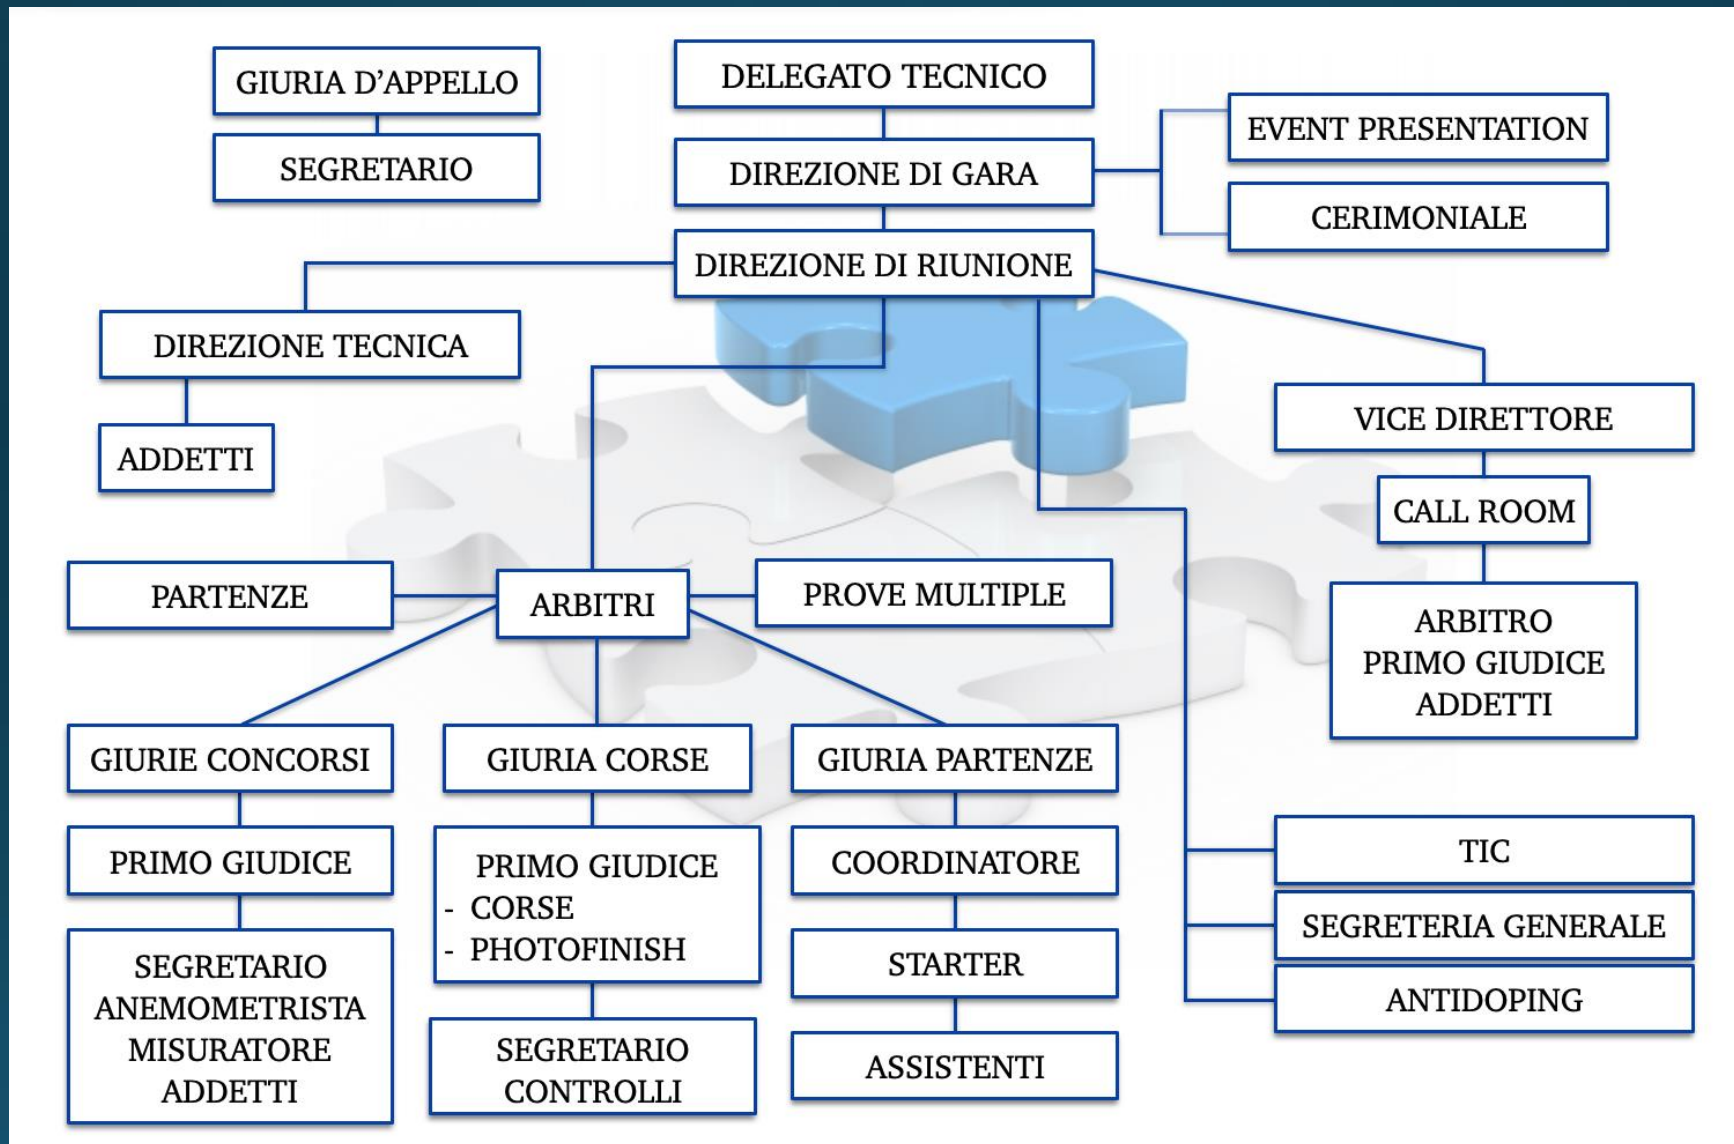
GIURIA D'APPELLO

SEGRETARIO

DELEGATO TECNICO

DIREZIONE DI GARA

EVENT PRESENTATION

CERIMONIALE

DIREZIONE DI RIUNIONE

DIREZIONE TECNICA

ADDETTI

VICE DIRETTORE

CALL ROOM

ARBITRO
PRIMO GIUDICE
ADDETTI

PARTENZE

ARBITRI

PROVE MULTIPLE

GIURIE CONCORSI

PRIMO GIUDICE

SEGRETARIO
ANEMOMETRISTA
MISURATORE
ADDETTI

GIURIA CORSE

PRIMO GIUDICE
- CORSE
- PHOTOFINISH

SEGRETARIO
CONTROLLI

GIURIA PARTENZE

COORDINATORE

STARTER

ASSISTENTI

TIC

SEGRETERIA GENERALE

ANTIDOPING